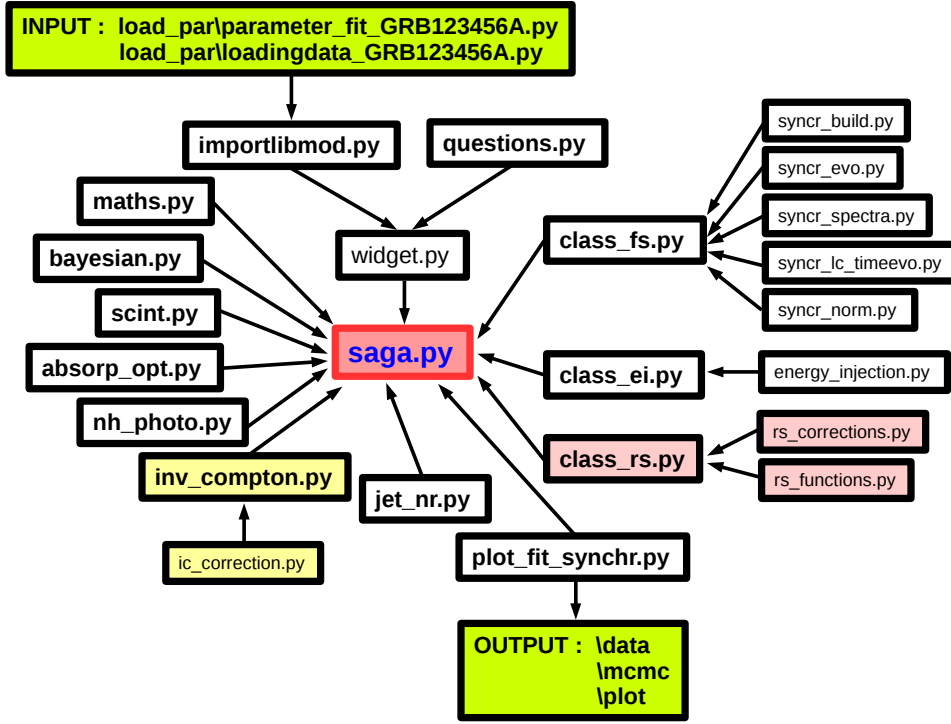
INPUT : load_par\parameter_fit_GRB123456A.py
load_par\loadingdata_GRB123456A.py

importlibmod.py

questions.py

maths.py

bayesian.py

scint.py

absorp_opt.py

nh_photo.py

inv_compton.py

ic_correction.py

widget.py

saga.py

jet_nr.py

plot_fit_synchr.py

OUTPUT : \data
\mcmc
\plot

class_fs.py

syncr_build.py

syncr_evo.py

syncr_spectra.py

syncr_lc_timeevo.py

syncr_norm.py

class_ei.py

energy_injection.py

class_rs.py

rs_corrections.py

rs_functions.py